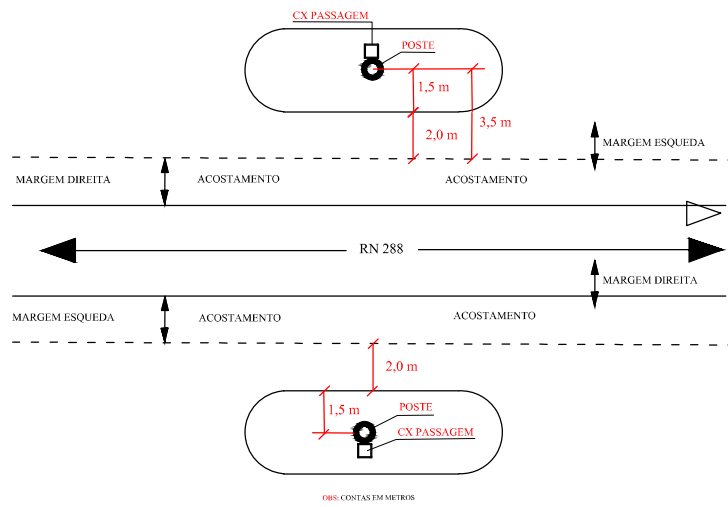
CX PASSAGEM
POSTE
1,5 m
2,0 m
3,5 m
MARGEM ESQUEDA
MARGEM DIREITA
ACOSTAMENTO
ACOSTAMENTO
RN 288
MARGEM DIREITA
MARGEM ESQUEDA
ACOSTAMENTO
ACOSTAMENTO
2,0 m
1,5 m
POSTE
CX PASSAGEM
OBS: CONTAS EM METROS